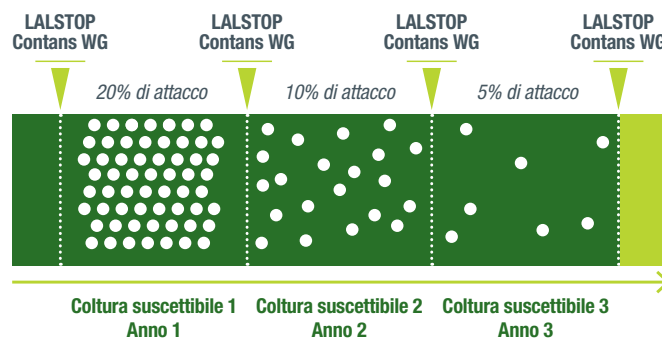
LALSTOP Contans WG

LALSTOP Contans WG

LALSTOP Contans WG

LALSTOP Contans WG

20% di attacco

10% di attacco

5% di attacco

Coltura suscettibile 1
Anno 1

Coltura suscettibile 2
Anno 2

Coltura suscettibile 3
Anno 3